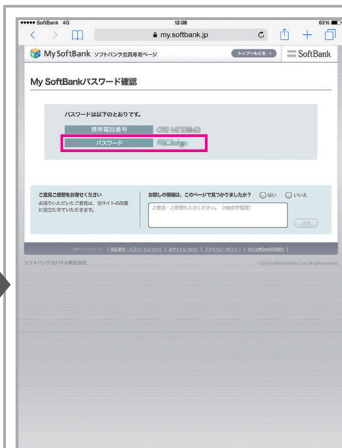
••••• SoftBank 4G
12:08
63%
my.softbank.jp
MySoftBank ソフトバンク会員専用ページ
トップページへ
SoftBank
My SoftBankパスワード確認
パスワードは以下のとおりです。
携帯電話番号
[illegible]
パスワード
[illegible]
ご意見ご感想をお寄せください
お送りいただいたご意見は、当サイトの改善に役立たせていただきます。
お探しの情報は、このページで見つかりましたか？
はい
いいえ
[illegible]
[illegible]
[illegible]
ソフトバンクモバイル株式会社
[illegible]